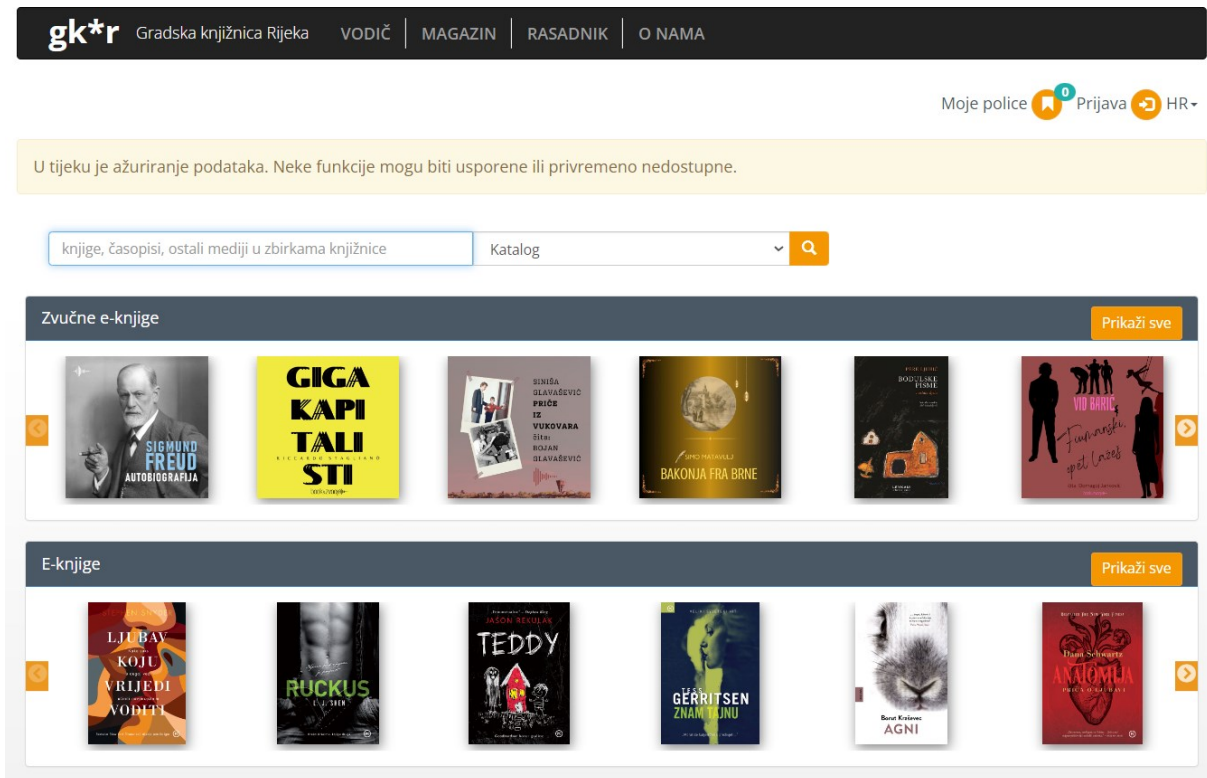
gk*r Gradska knjižnica Rijeka VODIČ MAGAZIN RASADNIK O NAMA

Moje police 0 Prijava HR

U tijeku je ažuriranje podataka. Neke funkcije mogu biti usporene ili privremeno nedostupne.

knjige, časopisi, ostali mediji u zbirkama knjižnice

Katalog

Zvučne e-knjige

Prikaži sve

SIGMUND FREUD AUTOBIOGRAFIJA

GIGA KAPI TALI STI

RICCARDO STAGLIANO

SINIŠA GLAVAŠEVIĆ PRIČE IZ VUKOVARA Čita: BOJAN GLAVAŠEVIĆ

SIMO MATAVULJ BAKONJA FRA BRNE

BODULSKE PISME

VID BARIĆ Fumanski, spet lažeš

E-knjige

Prikaži sve

LJUBAV KOJU VRIJEDI VODITI

RUCKUS

JASON REKULAK TEDDY

TESS GERRITSEN ZNAM TAJNU

Borut Kraševec AGNI

Dana Schwartz ANATOMIJA PRIČA O LJUBAVI